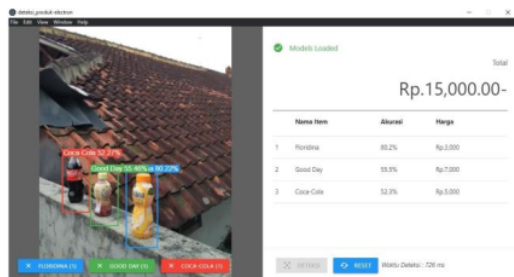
deteksi_produk-electron

File Edit View Window Help

Coca Cola 52.27%

Good Day 55.46%

a 80.22%

× FLORIDINA (1)

× GOOD DAY (1)

× COCA-COLA (1)

Models Loaded

Total

Rp.15,000.00-

| | Nama Item | Akurasi | Harga |
|---|---|---|---|
| 1 | Floridina | 80.2% | Rp.3,000 |
| 2 | Good Day | 55.5% | Rp.7,000 |
| 3 | Coca-Cola | 52.3% | Rp.5,000 |

DETEKSI

RESET

Waktu Deteksi : 726 ms